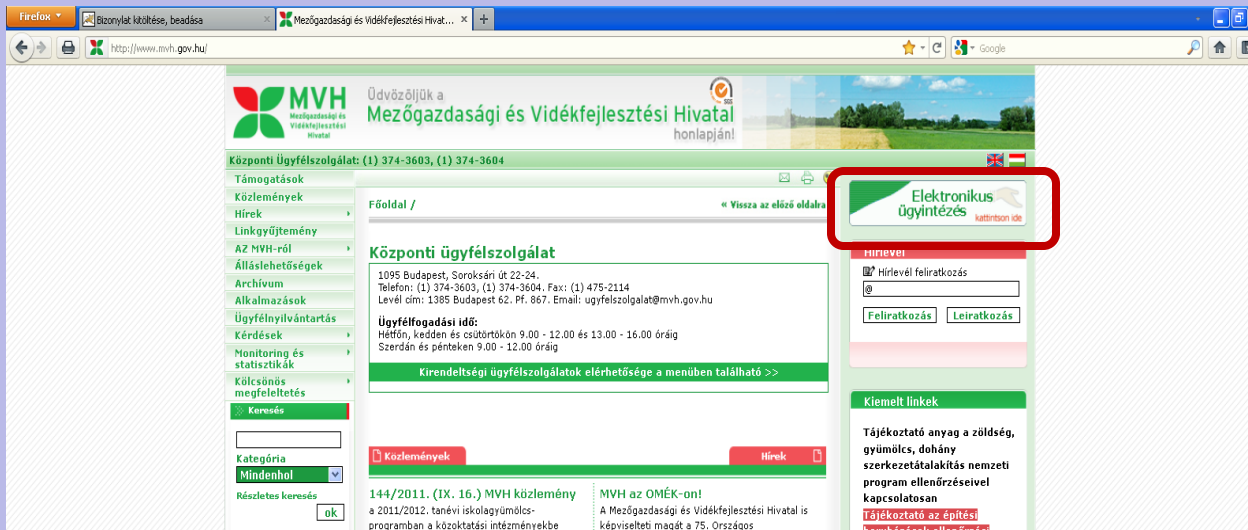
Firefox
Bizonylat kitöltése, beadása
Mezőgazdasági és Vidékfejlesztési Hivat...
+
http://www.mvh.gov.hu/
Google

MVH
Mezőgazdasági és Vidékfejlesztési Hivatal
Üdvözöljük a
Mezőgazdasági és Vidékfejlesztési Hivatal
honlapján!
SGS

Központi Ügyfélszolgálat: (1) 374-3603, (1) 374-3604

Támogatások
Közlemények
Hírek
Linkgyűjtemény
AZ MVH-ról
Álláslehetőségek
Archívum
Alkalmazások
Ügyfélnyilvántartás
Kérdések
Monitoring és statisztikák
Kölcsönös megfeleltetés
Keresés
Kategória
Mindenhol
Részletes keresés
ok

Főoldal /
« Vissza az előző oldalra

Központi ügyfélszolgálat
1095 Budapest, Soroksári út 22-24.
Telefon: (1) 374-3603, (1) 374-3604. Fax: (1) 475-2114
Levél cím: 1385 Budapest 62. Pf. 867. Email: ugyfelszolgalat@mvh.gov.hu

Ügyfélfogadási idő:
Hétfőn, kedden és csütörtökön 9.00 - 12.00 és 13.00 - 16.00 óráig
Szerdán és pénteken 9.00 - 12.00 óráig

Kirendeltségi ügyfélszolgálatok elérhetősége a menüben található >>

Közlemények
Hírek

144/2011. (IX. 16.) MVH közlemény
a 2011/2012. tanévi iskolagyümölcs-programban a közoktatási intézményekbe

MVH az OMÉK-on!
A Mezőgazdasági és Vidékfejlesztési Hivatal is képviselteti magát a 75. Országos

Elektronikus ügyintézés
kattintson ide

Hírlevél
Hírlevél feliratkozás
@
Feliratkozás
Leiratkozás

Kiemelt linkek
Tájékoztató anyag a zöldség, gyümölcs, dohány szerkezetátalakítás nemzeti program ellenőrzéseivel kapcsolatosan
Tájékoztató az építési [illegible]